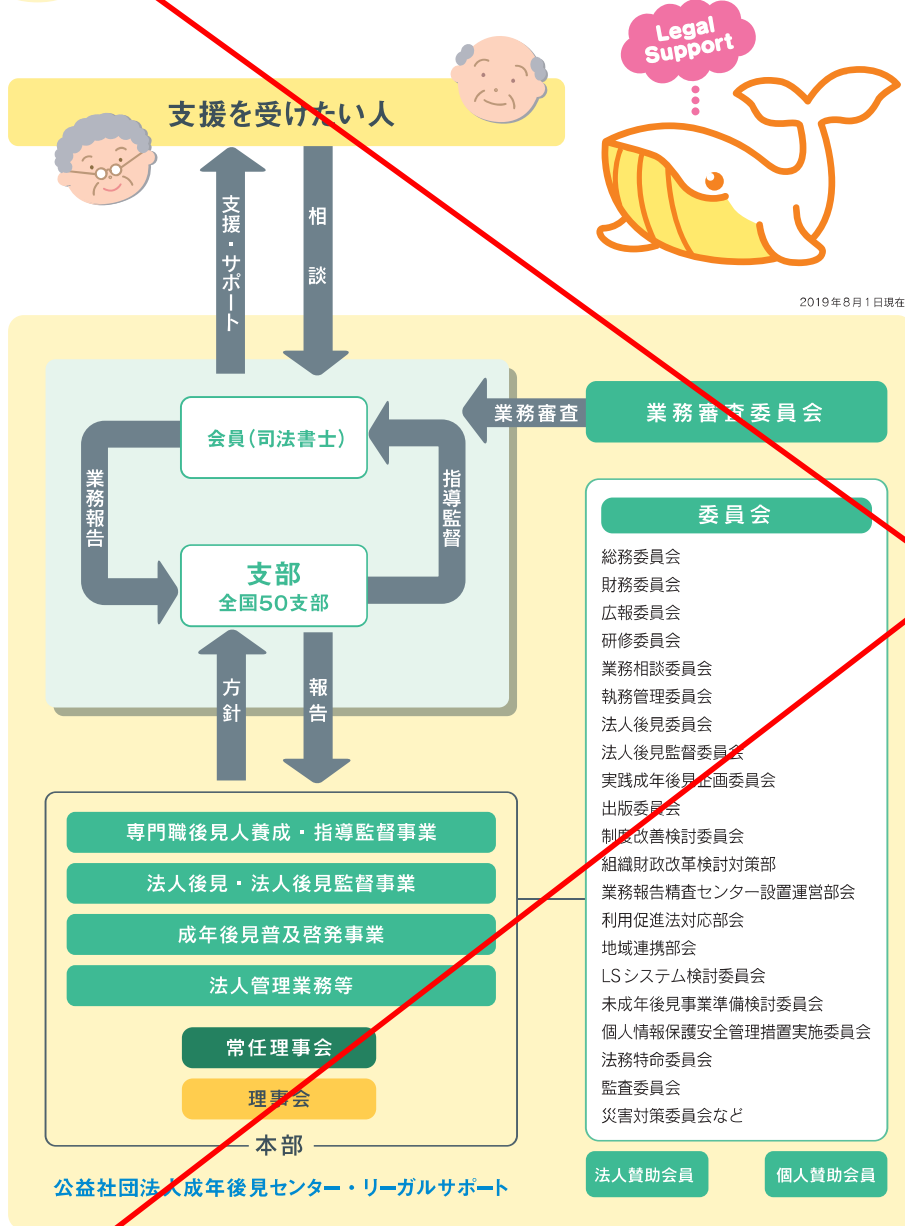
Legal Support

支援を受けたい人

支援・サポート

相談

2019年8月1日現在

業務審査

業務審査委員会

会員（司法書士）

業務報告

指導監督

支部
全国50支部

方針

報告

委員会

総務委員会
財務委員会
広報委員会
研修委員会
業務相談委員会
執務管理委員会
法人後見委員会
法人後見監督委員会
実践成年後見企画委員会
出版委員会
制度改善検討委員会
組織財政改革検討対策部
業務報告精査センター設置運営部会
利用促進法対応部会
地域連携部会
LSシステム検討委員会
未成年後見事業準備検討委員会
個人情報保護安全管理措置実施委員会
法務特命委員会
監査委員会
災害対策委員会など

専門職後見人養成・指導監督事業
法人後見・法人後見監督事業
成年後見普及啓発事業
法人管理業務等

常任理事会
理事会

本部

公益社団法人成年後見センター・リーガルサポート

法人賛助会員
個人賛助会員